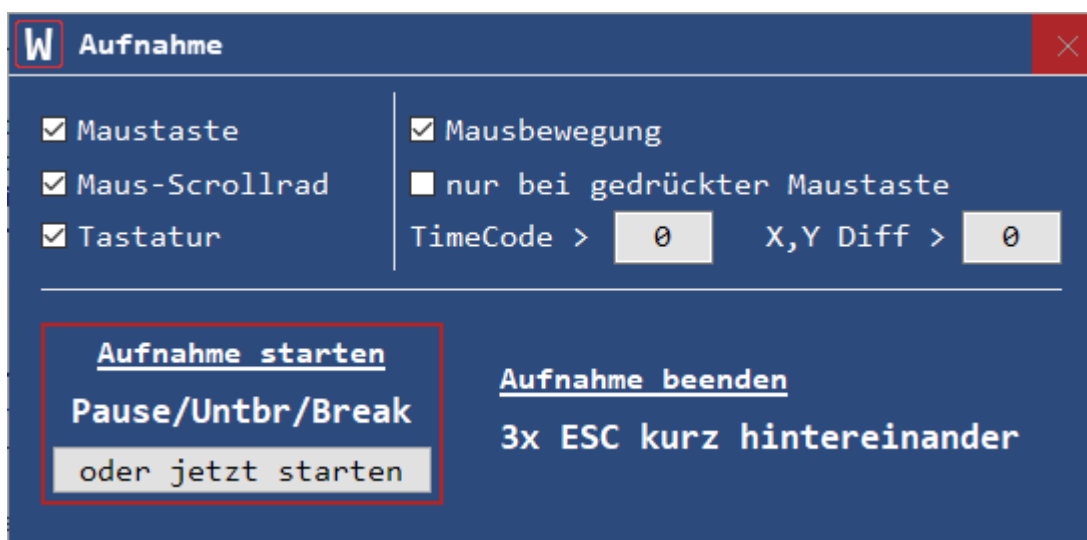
W Aufnahme

Maustaste
Maus-Scrollrad
Tastatur

Mausbewegung
nur bei gedrückter Maustaste
TimeCode > 0 X,Y Diff > 0

Aufnahme starten
Pause/Untbr/Break
oder jetzt starten

Aufnahme beenden
3x ESC kurz hintereinander